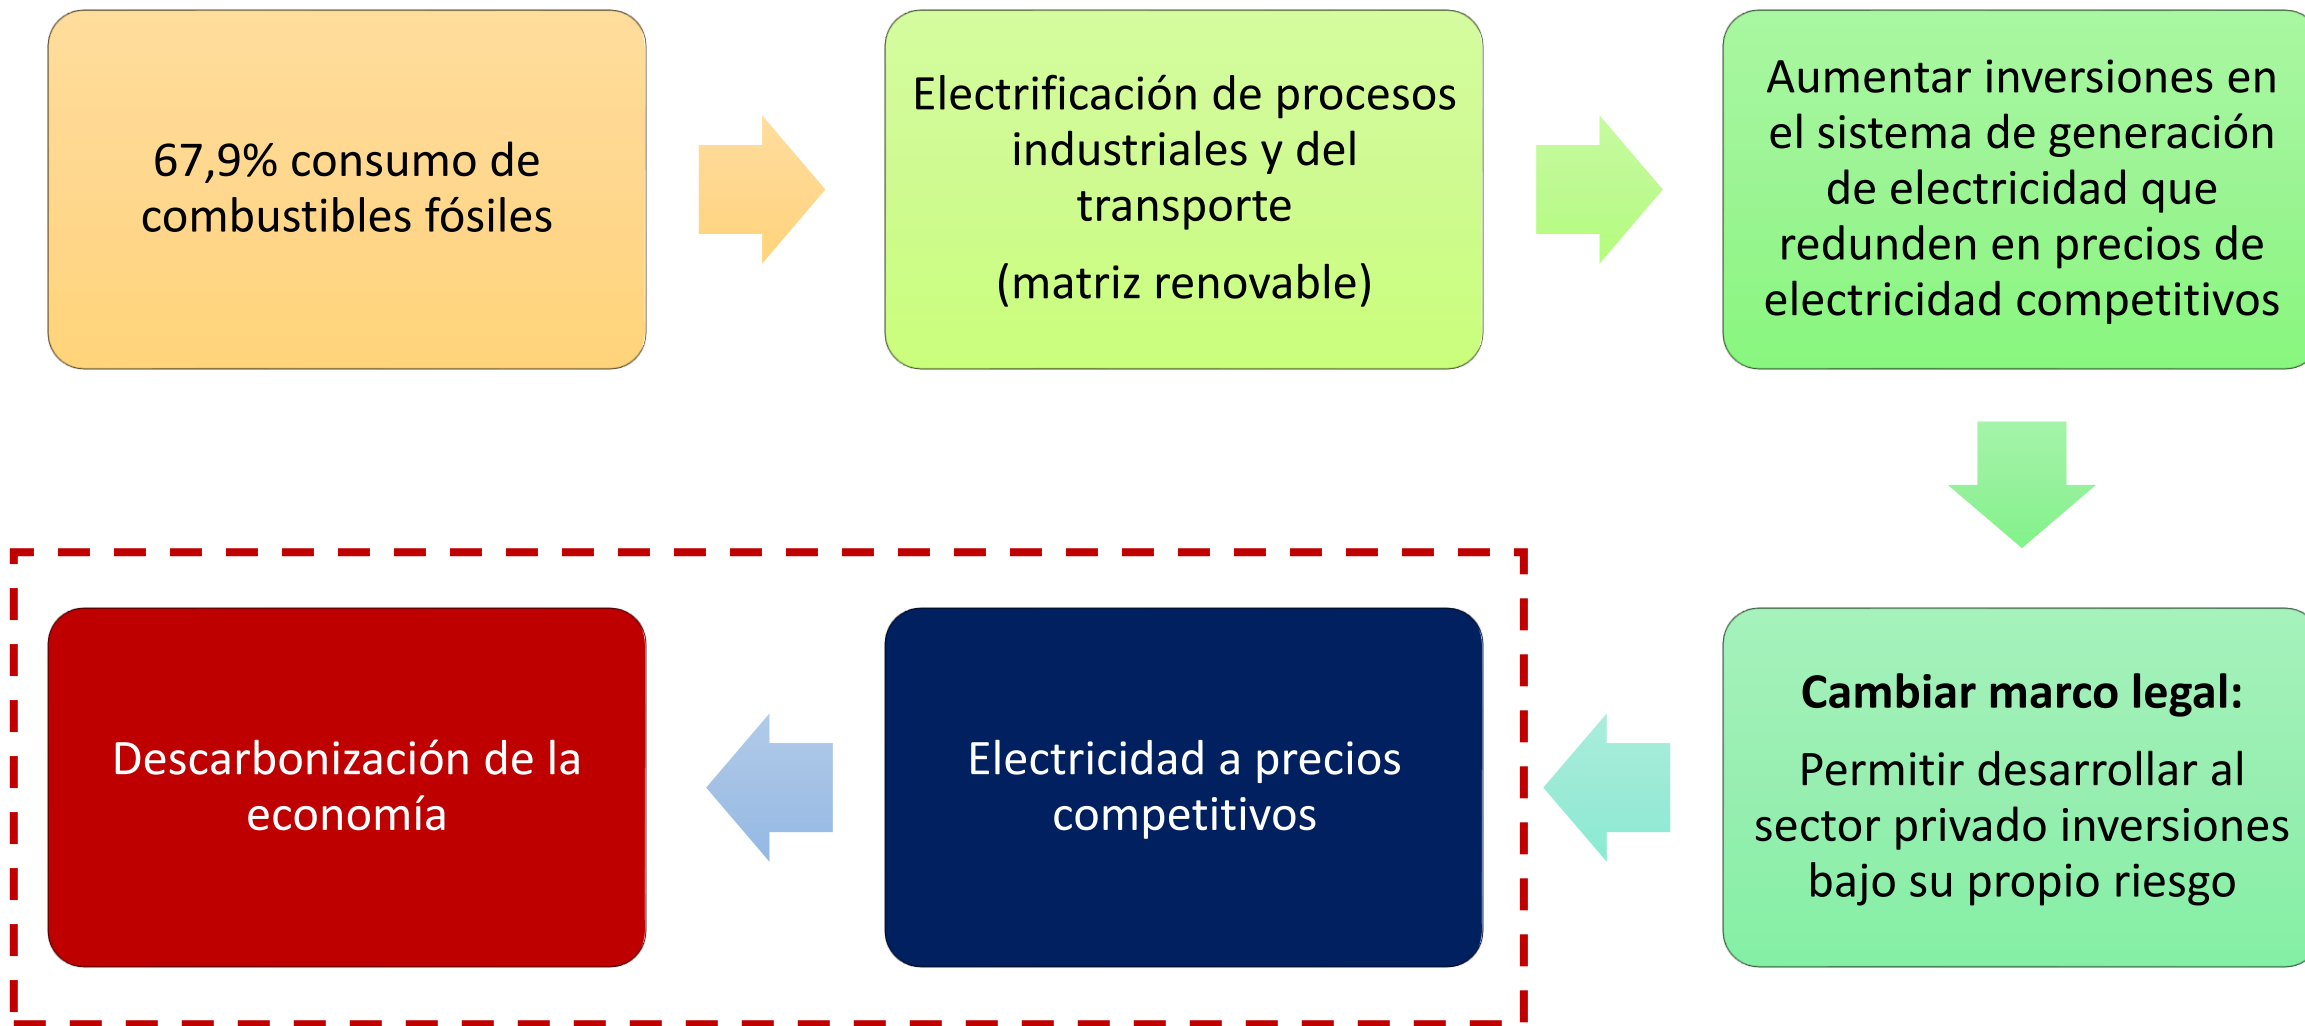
67,9% consumo de combustibles fósiles

Electrificación de procesos industriales y del transporte

(matriz renovable)

Aumentar inversiones en el sistema de generación de electricidad que redunden en precios de electricidad competitivos

Cambiar marco legal:

Permitir desarrollar al sector privado inversiones bajo su propio riesgo

Electricidad a precios competitivos

Descarbonización de la economía